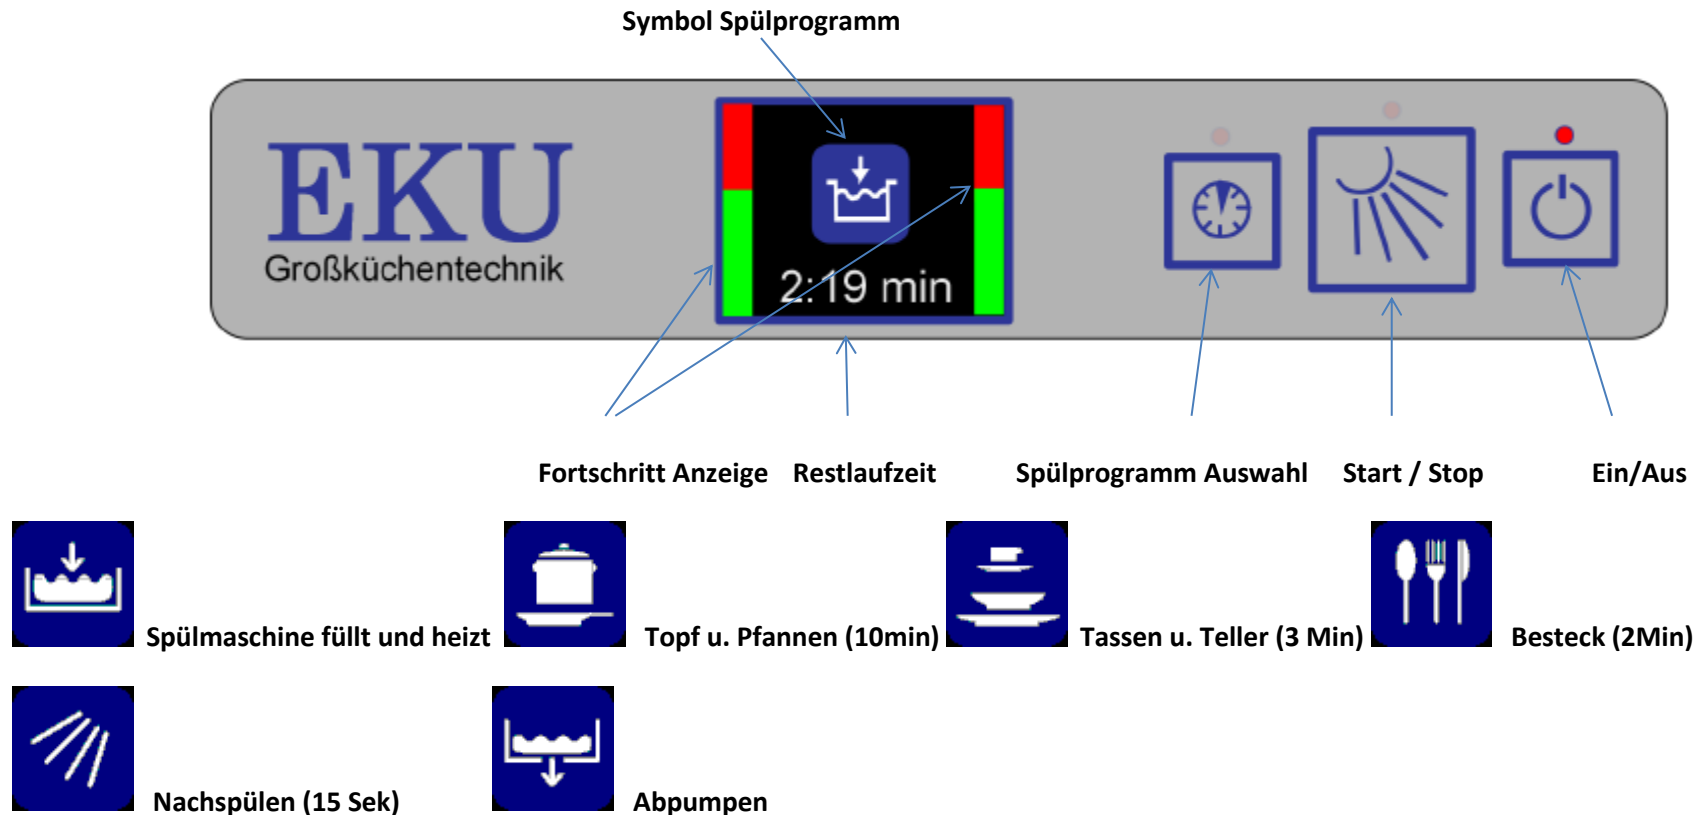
Symbol Spülprogramm

EKU
Großküchentechnik

2:19 min

Fortschritt Anzeige Restlaufzeit Spülprogramm Auswahl Start / Stop Ein/Aus

Spülmaschine füllt und heizt

Topf u. Pfannen (10min)

Tassen u. Teller (3 Min)

Besteck (2Min)

Nachspülen (15 Sek)

Abpumpen